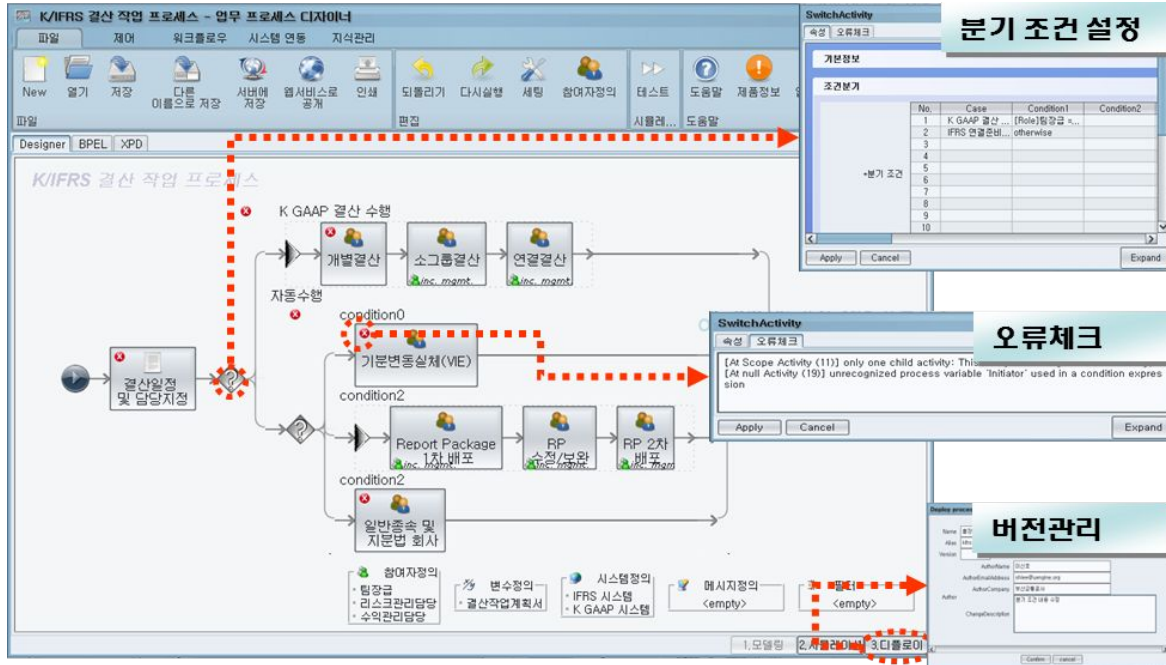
K/IFRS 결산 작업 프로세스 - 업무 프로세스 디자이너

파일 | 제어 | 워크플로우 | 시스템 연동 | 지식관리

New | 열기 | 저장 | 다른 이름으로 저장 | 서버에 저장 | 웹서비스로 공개 | 인쇄 | 되돌리기 | 다시실행 | 세팅 | 참여자정의 | 테스트 | 도움말 | 제품정보

파일 | 편집 | 시뮬레... | 도움말

Designer | BPEL | XPD

K/IFRS 결산 작업 프로세스

K GAAP 결산 수행

개별결산 | 소그룹결산 | 연결결산

inc. mgmt. | inc. mgmt.

자동수행

condition0

기분변동실체(VIE)

결산일정 및 담당지정

condition2

Report Package 1차 배포 | RP 수정/보완 | RP 2차 배포

inc. mgmt. | inc. mgmt. | inc. mgmt.

condition2

일반종속 및 지분법 회사

참여자정의
· 팀장급
· 리스크관리담당
· 수익관리담당

변수정의
· 결산작업계획서

시스템정의
· IFRS 시스템
· K GAAP 시스템

메시지정의
<empty>

필터
<empty>

1.모델링 | 2.시뮬레이션 | 3.디플로이

SwitchActivity

속성 | 오류체크

분기 조건 설정

개본정보

조건분기

| No. | Case | Condition1 | Condition2 |
|---|---|---|---|
| 1 | K GAAP 결산 ... | [Role]팀장급 =... | |
| 2 | IFRS 연결준비... | otherwise | |
| 3 | | | |
| 4 | | | |
| 5 | | | |
| 6 | | | |
| 7 | | | |
| 8 | | | |
| 9 | | | |
| 10 | | | |

*분기 조건

Apply | Cancel | Expand

SwitchActivity

속성 | 오류체크

오류체크

[At Scope Activity (11)] only one child activity: This
[At null Activity (19)] unrecognized process variable 'Initiator' used in a condition expression

Apply | Cancel | Expand

버전관리

Deploy process

Name
Alias
Version
AuthorName
AuthorEmailAddress
AuthorCompany
Author
ChangeDescription

Confirm | cancel